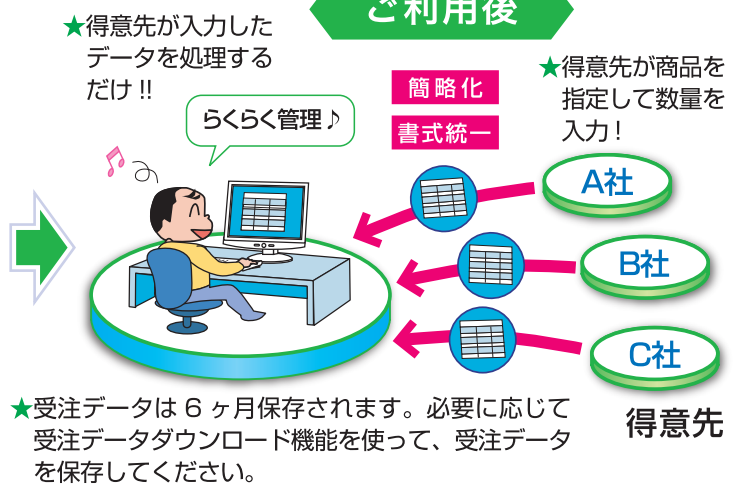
ご利用後

★得意先が入力したデータを処理するだけ !!

らくらく管理♪

簡略化

書式統一

★得意先が商品を指定して数量を入力！

A社

B社

C社

得意先

★受注データは 6 ヶ月保存されます。必要に応じて受注データダウンロード機能を使って、受注データを保存してください。